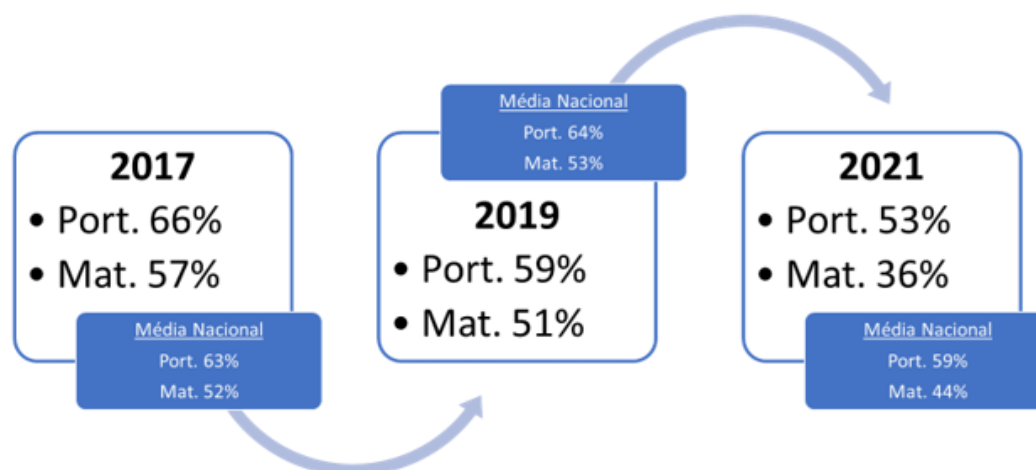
**2017**
- Port. 66%
- Mat. 57%

Média Nacional
Port. 63%
Mat. 52%

Média Nacional
Port. 64%
Mat. 53%

**2019**
- Port. 59%
- Mat. 51%

**2021**
- Port. 53%
- Mat. 36%

Média Nacional
Port. 59%
Mat. 44%